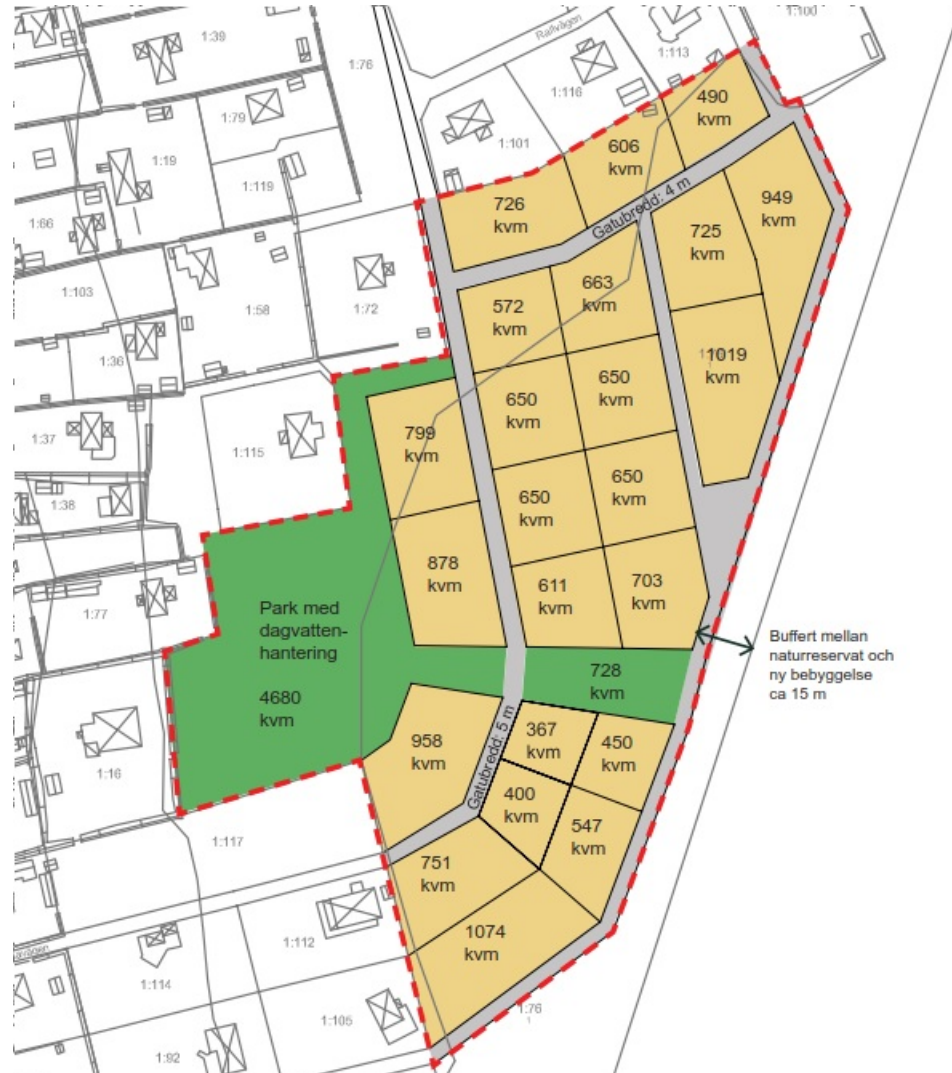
1:100
Rafvägen
1:39
1:76
1:113
1:116
490 kvm
1:79
1:101
606 kvm
1:19
1:119
726 kvm
Gatubredd: 4 m
949 kvm
1:66
725 kvm
1:103
1:58
1:72
572 kvm
663 kvm
1:36
1019 kvm
650 kvm
650 kvm
1:37
1:115
799 kvm
650 kvm
1:38
650 kvm
878 kvm
Park med dagvattenhantering

4680 kvm
1:77
611 kvm
703 kvm
Buffert mellan naturreservat och ny bebyggelse ca 15 m
728 kvm
958 kvm
367 kvm
450 kvm
Gatubredd: 5 m
1:16
400 kvm
547 kvm
1:117
751 kvm
1:112
1074 kvm
1:114
1:105
1:76
1:92